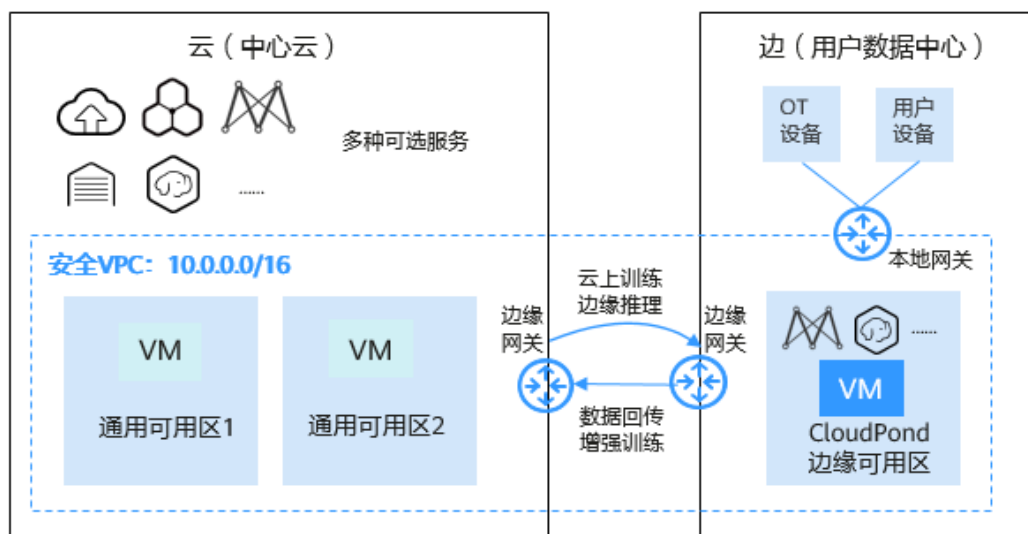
云（中心云）

多种可选服务

......

边（用户数据中心）

OT设备

用户设备

本地网关

安全VPC：10.0.0.0/16

VM

通用可用区1

VM

通用可用区2

边缘网关

云上训练
边缘推理

数据回传
增强训练

边缘网关

......

VM

CloudPond
边缘可用区